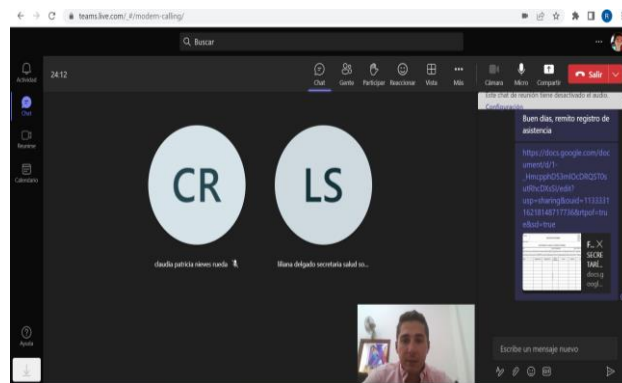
teams.live.com/_#/modern-calling/

Buscar

Actividad

Chat

Reunirse

Calendario

Ayuda

24:12

Chat

Gente

Participar

Reaccionar

Vista

Más

Cámara

Micro

Compartir

Salir

Este chat de reunión tiene desactivado el audio. Configuración

Buen días, remito registro de asistencia

https://docs.google.com/document/d/1-_HmcpphD53mIOcDRQ5T0sutRhcDXsSl/edit?usp=sharing&ouid=113333116218148717736&rtpof=true&sd=true

F... SECRETARÍ... docs.googl...

CR

LS

claudia patricia nieves rueda

liliana delgado secretaria salud so...

Escribe un mensaje nuevo